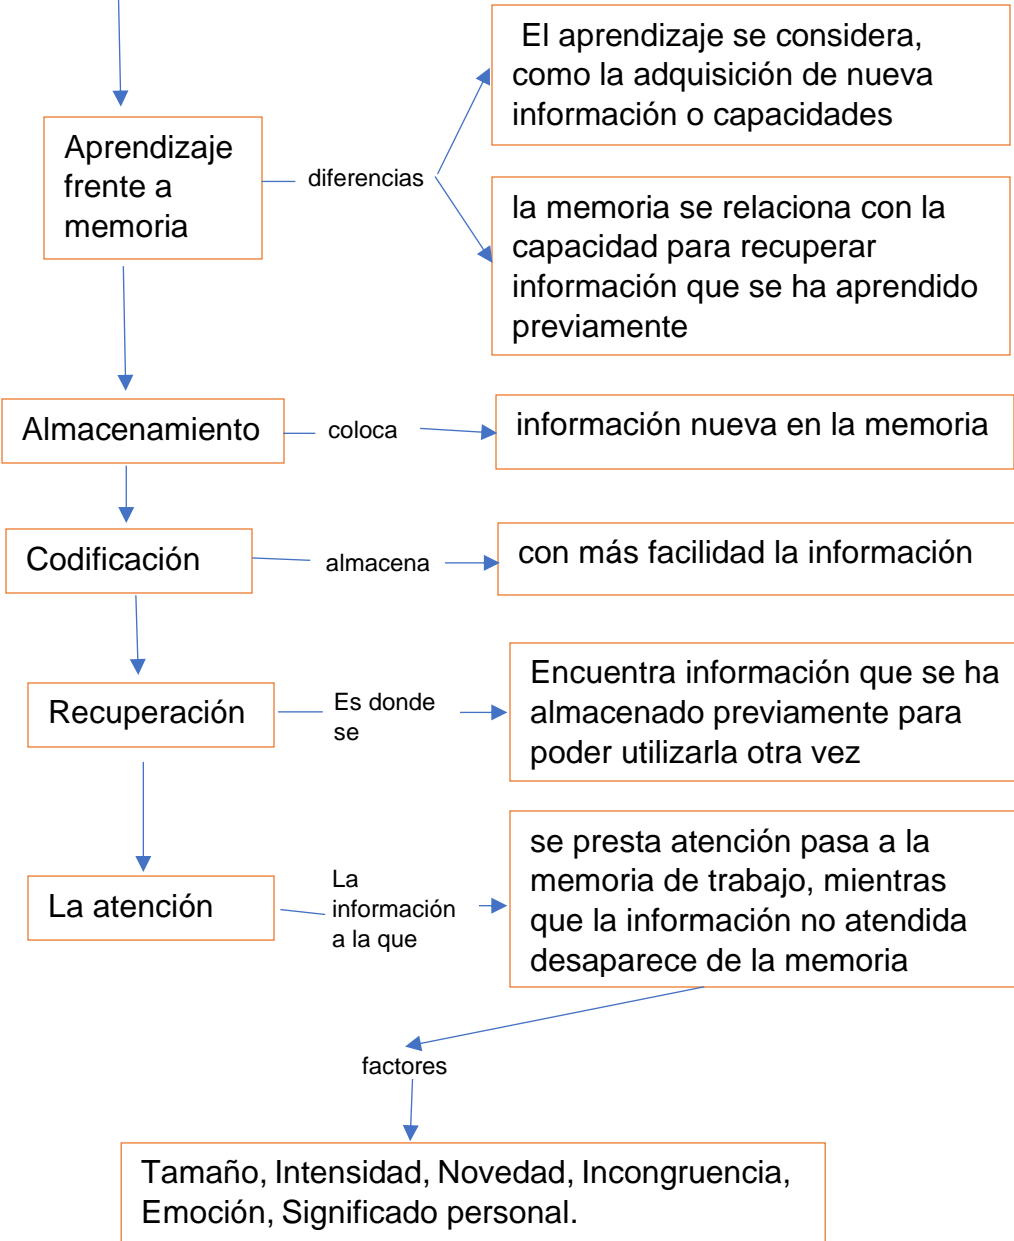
Aprendizaje frente a memoria

diferencias

El aprendizaje se considera, como la adquisición de nueva información o capacidades

la memoria se relaciona con la capacidad para recuperar información que se ha aprendido previamente

Almacenamiento

coloca

información nueva en la memoria

Codificación

almacena

con más facilidad la información

Recuperación

Es donde se

Encuentra información que se ha almacenado previamente para poder utilizarla otra vez

La atención

La información a la que

se presta atención pasa a la memoria de trabajo, mientras que la información no atendida desaparece de la memoria

factores

Tamaño, Intensidad, Novedad, Incongruencia, Emoción, Significado personal.